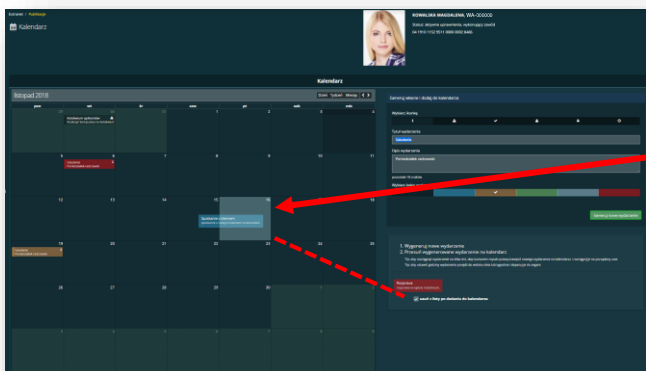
Domowa / Kalendarz

Kalendarz

KOWALSKA MAGDALENA, WA-000000
Status: aktywne uprawnienia, wydarzenia dowód
64 1910 1152 9511 0000 0002 8446

Kalendarz

listopad 2018

Dzień Tydzień Miesiąc

pon wt śr czw pt sob ndz

29 30 31 1 2 3 4

Działalność gospodarcza

5 6 7 8 9 10 11

Szkolenie

12 13 14 15 16 17 18

Spotkanie z klientem

19 20 21 22 23 24 25

Szkolenie

26 27 28 29 30 1 2

3 4 5 6 7 8 9

Generuj zdarzenie i dodaj do kalendarza

Wybierz ikonę

Tytuł wydarzenia

Szkolenie

Opis wydarzenia

Przeładowanie zadowolenie

pozostało 16 znaków

Wybierz kolor

Generuj nowe wydarzenie

1. Wygeneruj nowe wydarzenie
2. Przesuń wygenerowane wydarzenie na kalendarz

Szkolenie

usuń z listy po dodaniu do kalendarza